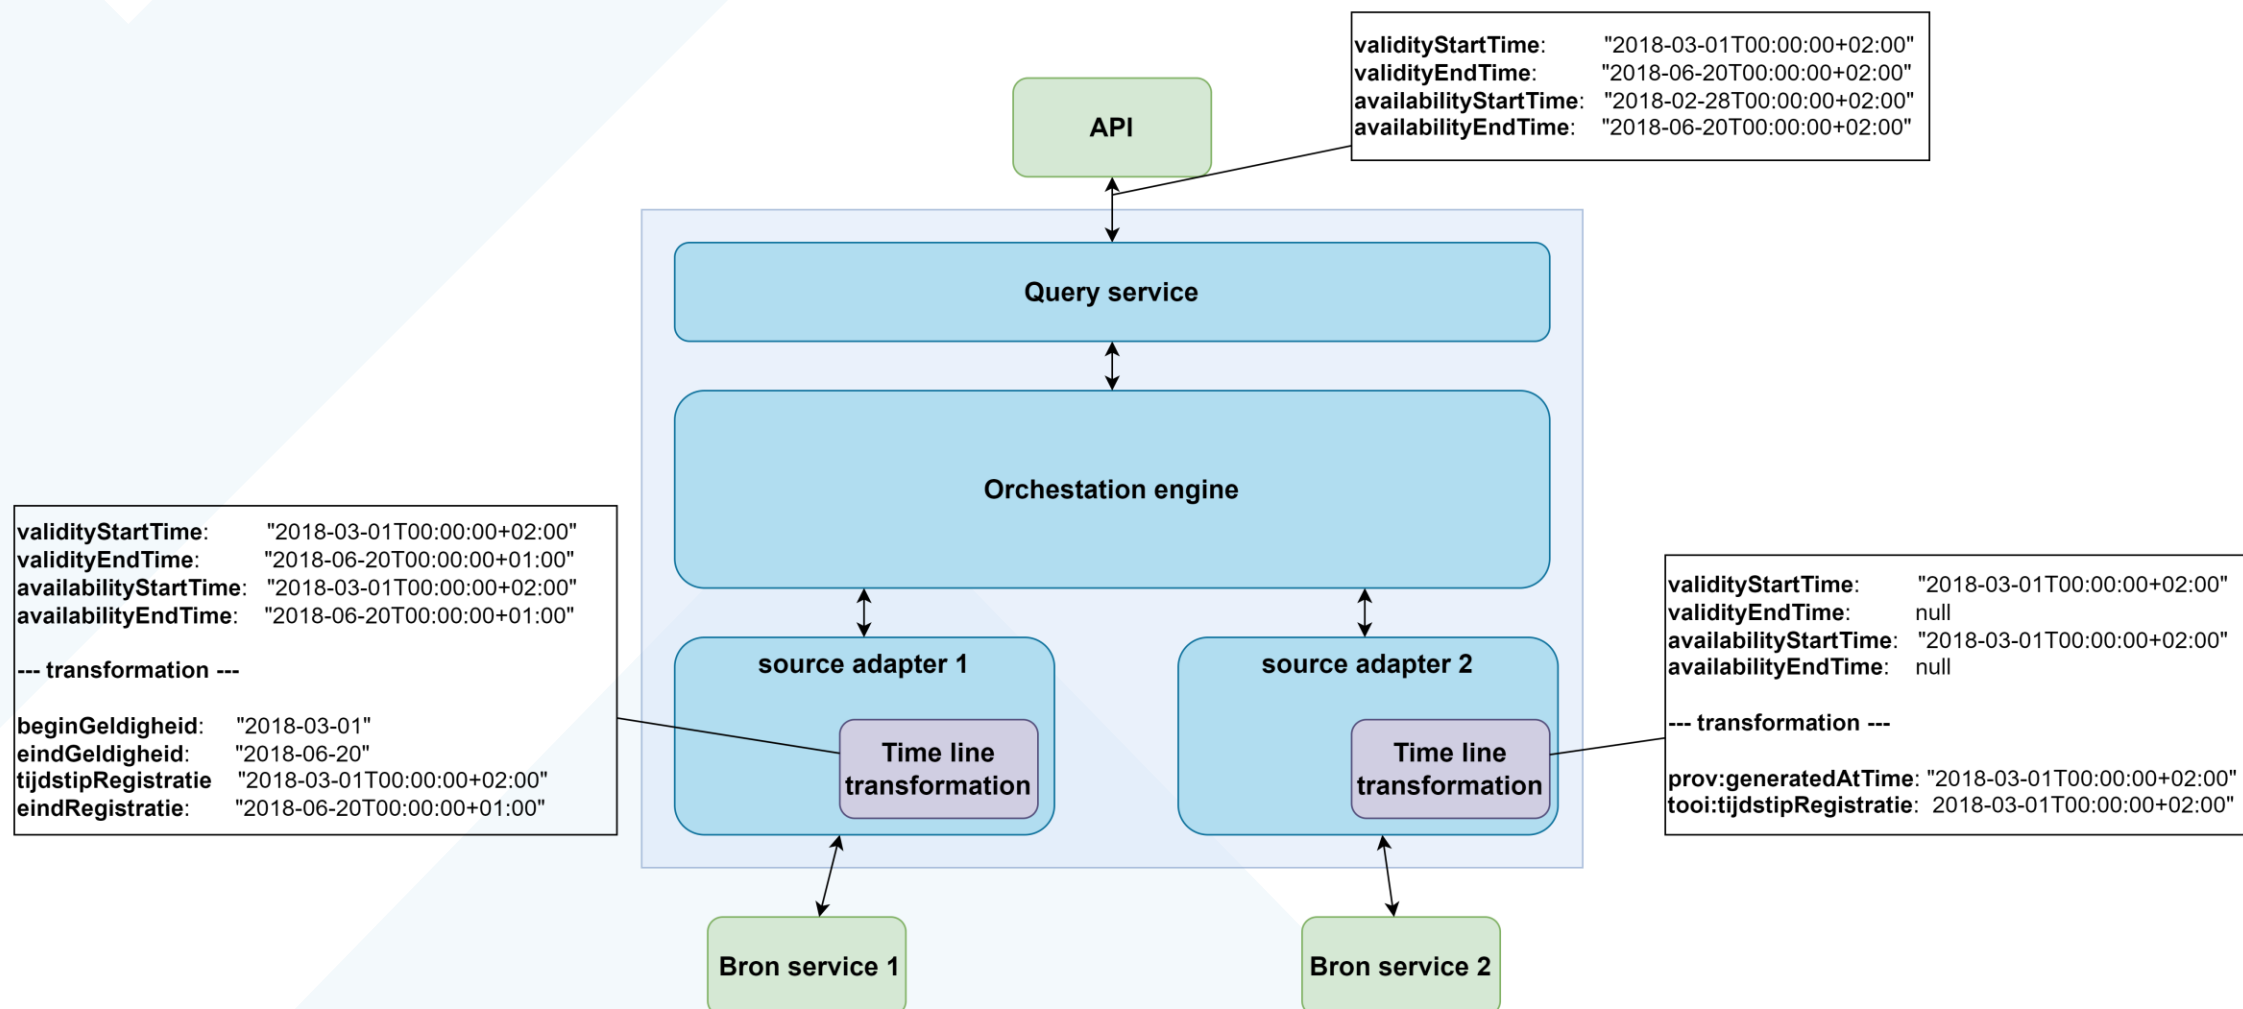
validityStartTime: "2018-03-01T00:00:00+02:00"
validityEndTime: "2018-06-20T00:00:00+02:00"
availabilityStartTime: "2018-02-28T00:00:00+02:00"
availabilityEndTime: "2018-06-20T00:00:00+02:00"

API

Query service

Orchestation engine

validityStartTime: "2018-03-01T00:00:00+02:00"
validityEndTime: "2018-06-20T00:00:00+01:00"
availabilityStartTime: "2018-03-01T00:00:00+02:00"
availabilityEndTime: "2018-06-20T00:00:00+01:00"

--- transformation ---

beginGeldigheid: "2018-03-01"
eindGeldigheid: "2018-06-20"
tijdstipRegistratie "2018-03-01T00:00:00+02:00"
eindRegistratie: "2018-06-20T00:00:00+01:00"

source adapter 1

Time line transformation

source adapter 2

Time line transformation

validityStartTime: "2018-03-01T00:00:00+02:00"
validityEndTime: null
availabilityStartTime: "2018-03-01T00:00:00+02:00"
availabilityEndTime: null

--- transformation ---

prov:generatedAtTime: "2018-03-01T00:00:00+02:00"
tooi:tijdstipRegistratie: 2018-03-01T00:00:00+02:00"

Bron service 1

Bron service 2